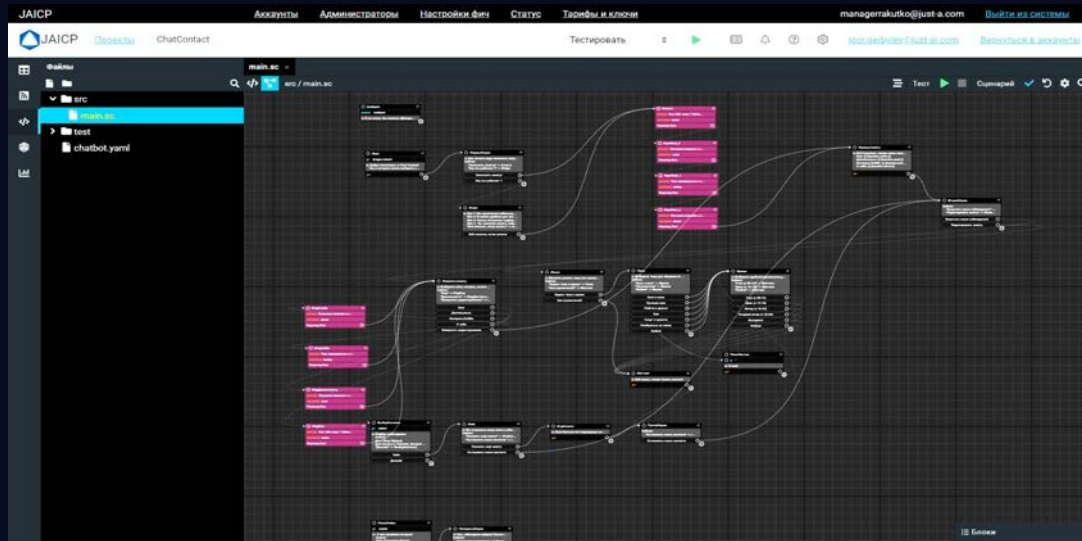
JAICP

Аккаунты Администраторы Настройки фич Статус Тарифы и ключи

managerrakutko@just-a.com Выйти из системы

JAICP Проекты ChatContact

Тестировать

igor.gerbylev@just-ai.com Вернуться в аккаунты

Файлы

src

main.sc

test

chatbot.yaml

main.sc ×

src / main.sc

Тест Сценарий

Блоки